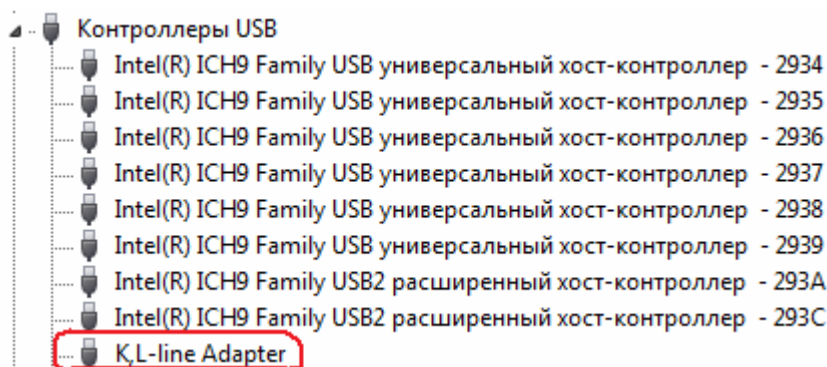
Контроллеры USB
Intel(R) ICH9 Family USB универсальный хост-контроллер - 2934
Intel(R) ICH9 Family USB универсальный хост-контроллер - 2935
Intel(R) ICH9 Family USB универсальный хост-контроллер - 2936
Intel(R) ICH9 Family USB универсальный хост-контроллер - 2937
Intel(R) ICH9 Family USB универсальный хост-контроллер - 2938
Intel(R) ICH9 Family USB универсальный хост-контроллер - 2939
Intel(R) ICH9 Family USB2 расширенный хост-контроллер - 293A
Intel(R) ICH9 Family USB2 расширенный хост-контроллер - 293C
K,L-line Adapter